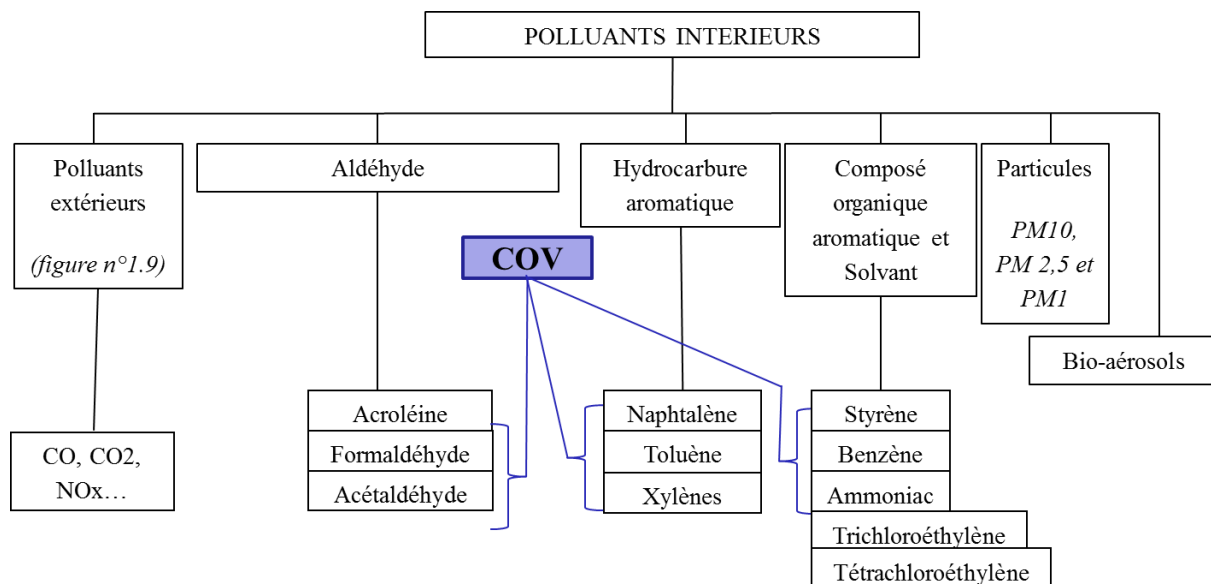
POLLUANTS INTERIEURS

Polluants extérieurs

(figure n°1.9)

Aldéhyde

Hydrocarbure aromatique

Composé organique aromatique et Solvant

Particules

PM10, PM 2,5 et PM1

Bio-aérosols

COV

CO, CO2, NOx…

Acroléine

Formaldéhyde

Acétaldéhyde

Naphtalène

Toluène

Xylènes

Styrène

Benzène

Ammoniac

Trichloroéthylène

Tétrachloroéthylène